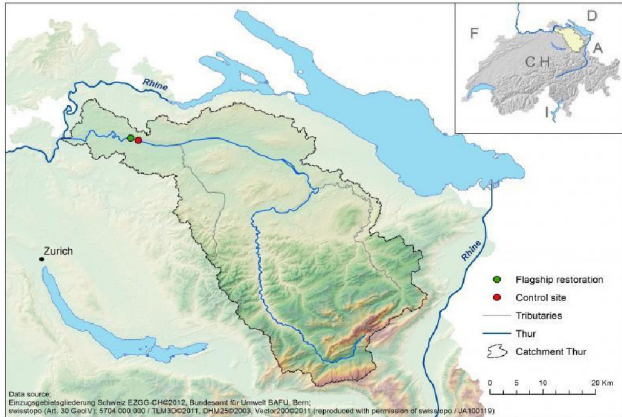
Rhine

Rhine

Zurich

F

D

A

CH

I

Flagship restoration
Control site
Tributaries
Thur
Catchment Thur

0 5 10 20 Km

Data source:
Einzugsgebietsgliederung Schweiz EZGG-CH©2012, Bundesamt für Umwelt BAFU, Bern;
swisstopo (Art. 30 GeoIV): 5704 000 000 / TLM3D©2011, DHM25©2003, Vector200©2011 (reproduced with permission of swisstopo / JA100119)